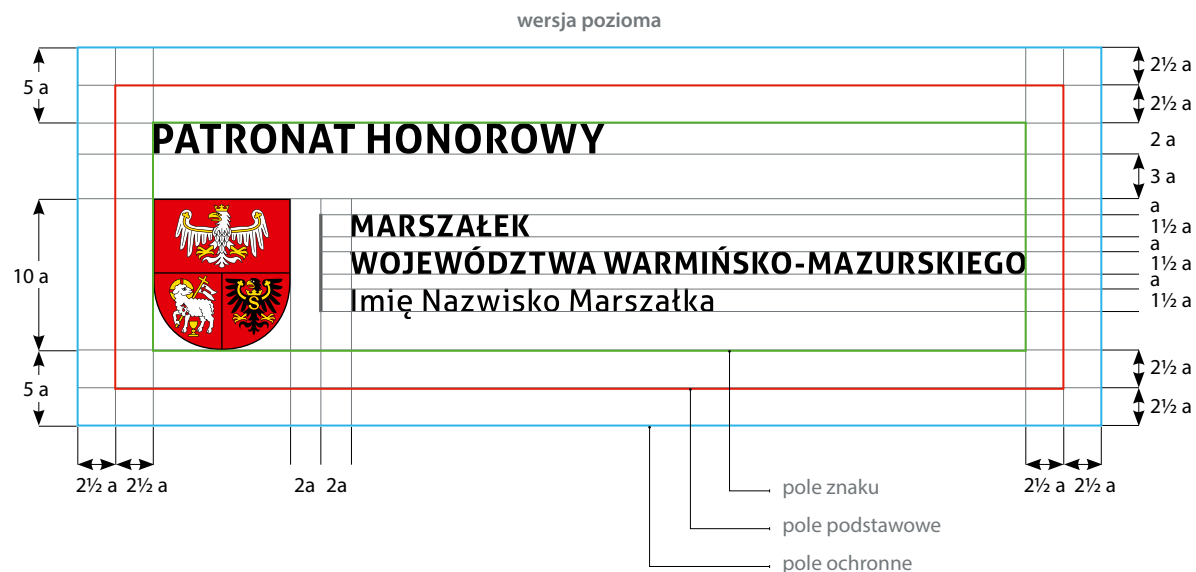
wersja pozioma

5 a

10 a

5 a

PATRONAT HONOROWY

MARSZAŁEK
WOJEWÓDZTWA WARMIŃSKO-MAZURSKIEGO
Imię Nazwisko Marszałka

2½ a
2½ a
2 a
3 a
a
1½ a
a
1½ a
a
1½ a
2½ a
2½ a

2½ a 2½ a

2a 2a

2½ a 2½ a

pole znaku
pole podstawowe
pole ochronne